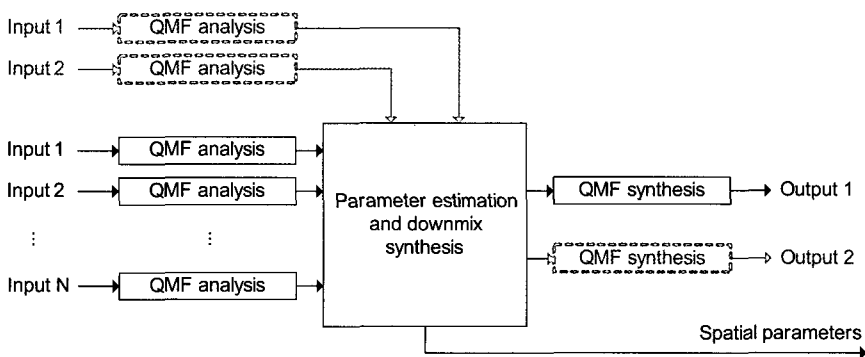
Input 1
QMF analysis
Input 2
QMF analysis
Input 1
QMF analysis
Input 2
QMF analysis
⋮
⋮
Input N
QMF analysis
Parameter estimation and downmix synthesis
QMF synthesis
Output 1
QMF synthesis
Output 2
Spatial parameters